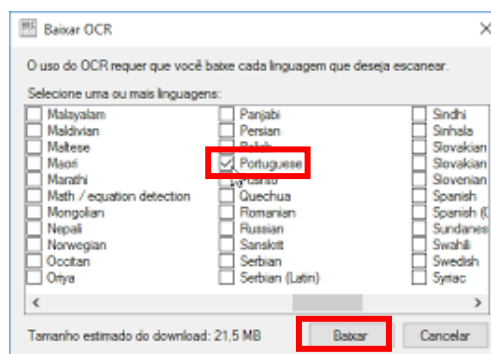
Baixar OCR

O uso do OCR requer que você baixe cada linguagem que deseja escanear.

Selecione uma ou mais linguagens:

Malayalam
Maldivian
Maltese
Maori
Marathi
Math / equation detection
Mongolian
Nepali
Norwegian
Occitan
Oriya

Panjabi
Persian
Polish
Portuguese
Pushto
Quechua
Romanian
Russian
Sanskrit
Serbian
Serbian (Latin)

Sindhi
Sinhala
Slovakian
Slovakian
Slovenian
Spanish
Spanish (
Sundanes
Swahili
Swedish
Syriac

Tamanho estimado do download: 21,5 MB

Baixar

Cancelar